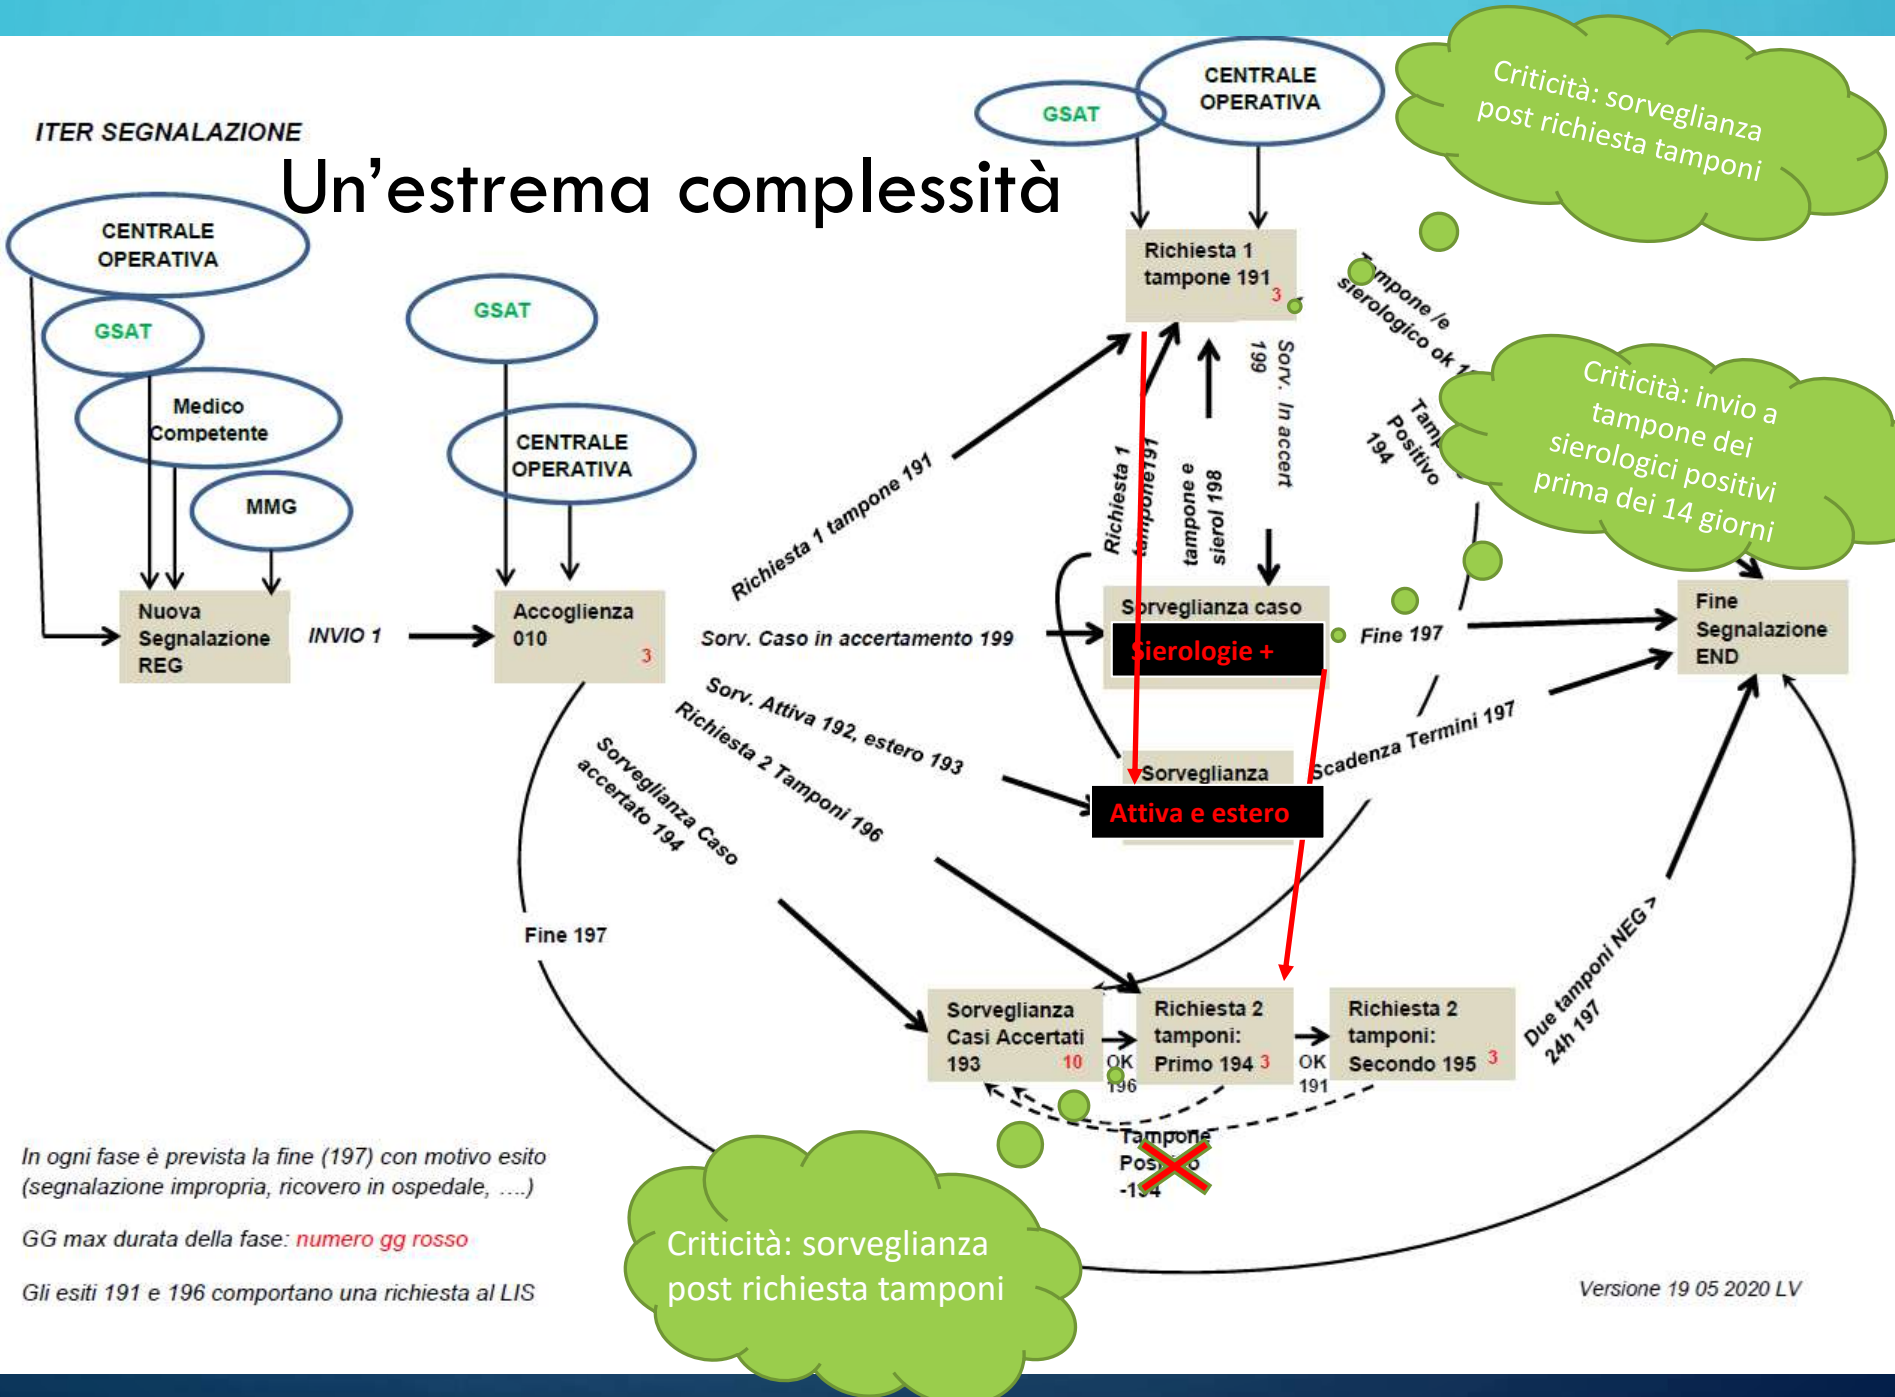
ITER SEGNALAZIONE

Un'estrema complessità

CENTRALE OPERATIVA

GSAT

Medico Competente

MMG

Nuova Segnalazione REG

INVIO 1

GSAT

CENTRALE OPERATIVA

Accoglienza 010 3

GSAT

CENTRALE OPERATIVA

Richiesta 1 tampone 191 3

Criticità: sorveglianza post richiesta tamponi

Tampone /e sierologico ok 1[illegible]

Sorv. In accert 199

Richiesta 1 tampone191

tampone e sierol 198

Tamp Positivo 194

Criticità: invio a tampone dei sierologici positivi prima dei 14 giorni

Richiesta 1 tampone 191

Sorv. Caso in accertamento 199

Sorveglianza caso

Sierologie +

Fine 197

Fine Segnalazione END

Sorv. Attiva 192, estero 193

Richiesta 2 Tamponi 196

Sorveglianza Caso accertato 194

Sorveglianza

Attiva e estero

Scadenza Termini 197

Fine 197

Sorveglianza Casi Accertati 193 10

OK 196

Richiesta 2 tamponi: Primo 194 3

OK 191

Richiesta 2 tamponi: Secondo 195 3

Due tamponi NEG > 24h 197

Tampone Positivo -194

In ogni fase è prevista la fine (197) con motivo esito (segnalazione impropria, ricovero in ospedale, ….)

GG max durata della fase: numero gg rosso

Gli esiti 191 e 196 comportano una richiesta al LIS

Criticità: sorveglianza post richiesta tamponi

Versione 19 05 2020 LV